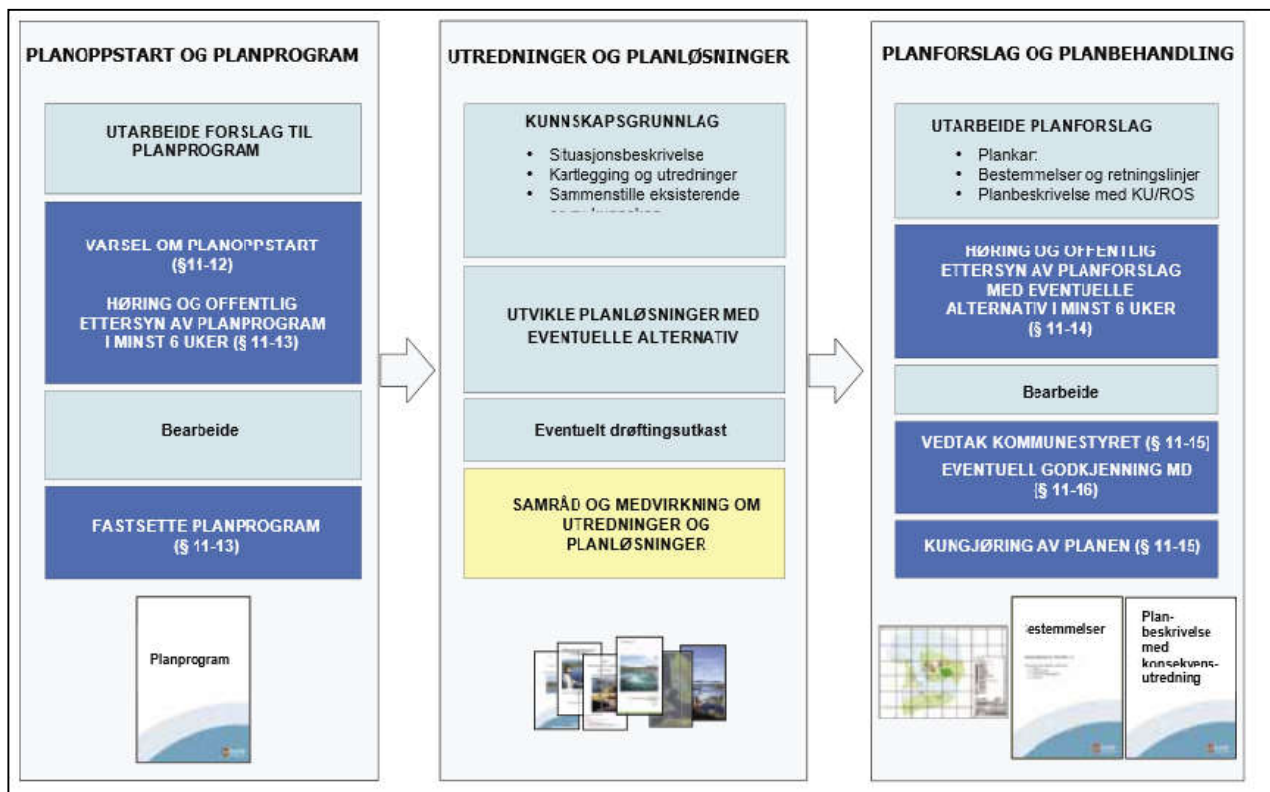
PLANOPPSTART OG PLANPROGRAM

UTARBEIDE FORSLAG TIL PLANPROGRAM

VARSEL OM PLANOPPSTART (§11-12)

HØRING OG OFFENTLIG ETTERSYN AV PLANPROGRAM I MINST 6 UKER (§ 11-13)

Bearbeide

FASTSETTE PLANPROGRAM (§ 11-13)

Planprogram

UTREDNINGER OG PLANLØSNINGER

KUNNSKAPSGRUNNLAG

- Situasjonsbeskrivelse
- Kartlegging og utredninger
- Sammenstille eksisterende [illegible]

UTVIKLE PLANLØSNINGER MED EVENTUELLE ALTERNATIV

Eventuelt drøftingsutkast

SAMRÅD OG MEDVIRKNING OM UTREDNINGER OG PLANLØSNINGER

PLANFORSLAG OG PLANBEHANDLING

UTARBEIDE PLANFORSLAG

- Plankar:
- Bestemmelser og retningslinjer
- Planbeskrivelse med KU/ROS

HØRING OG OFFENTLIG ETTERSYN AV PLANFORSLAG MED EVENTUELLE ALTERNATIV I MINST 6 UKER (§ 11-14)

Bearbeide

VEDTAK KOMMUNESTYRET (§ 11-15)
EVENTUELL GODKJENNING MD (§ 11-16)

KUNGJØRING AV PLANEN (§ 11-15)

estemmelser

Plan-beskrivelse med konsekvens-utredning